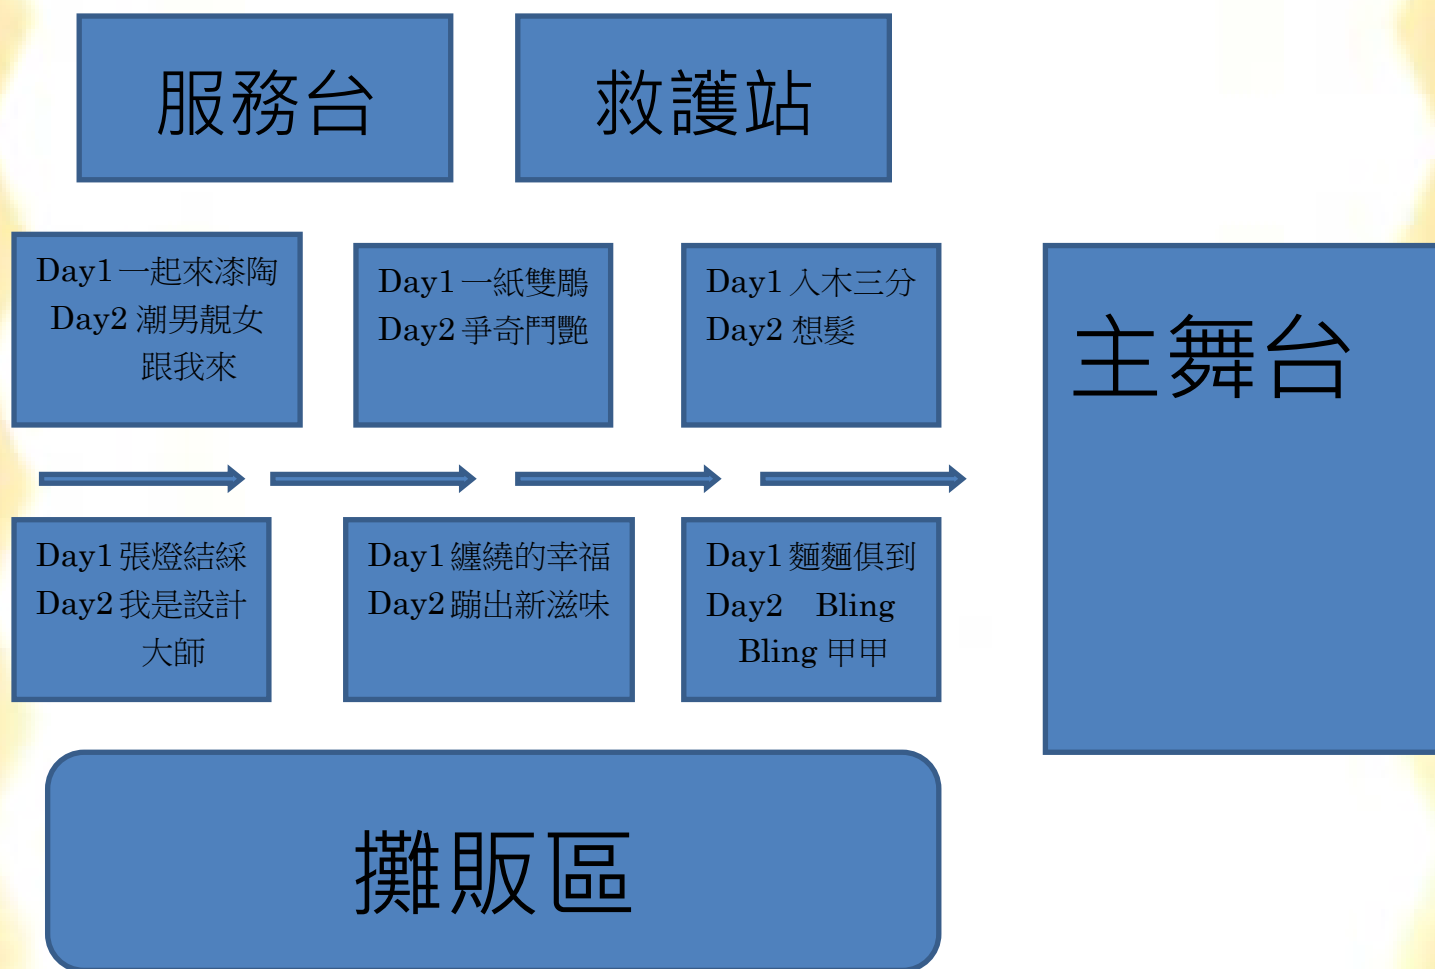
服務台

救護站

Day1 一起來漆陶
Day2 潮男靚女跟我來

Day1 一紙雙鵰
Day2 爭奇鬥艷

Day1 入木三分
Day2 想髮

主舞台

Day1 張燈結綵
Day2 我是設計大師

Day1 纏繞的幸福
Day2 蹦出新滋味

Day1 麵麵俱到
Day2 Bling Bling 甲甲

攤販區